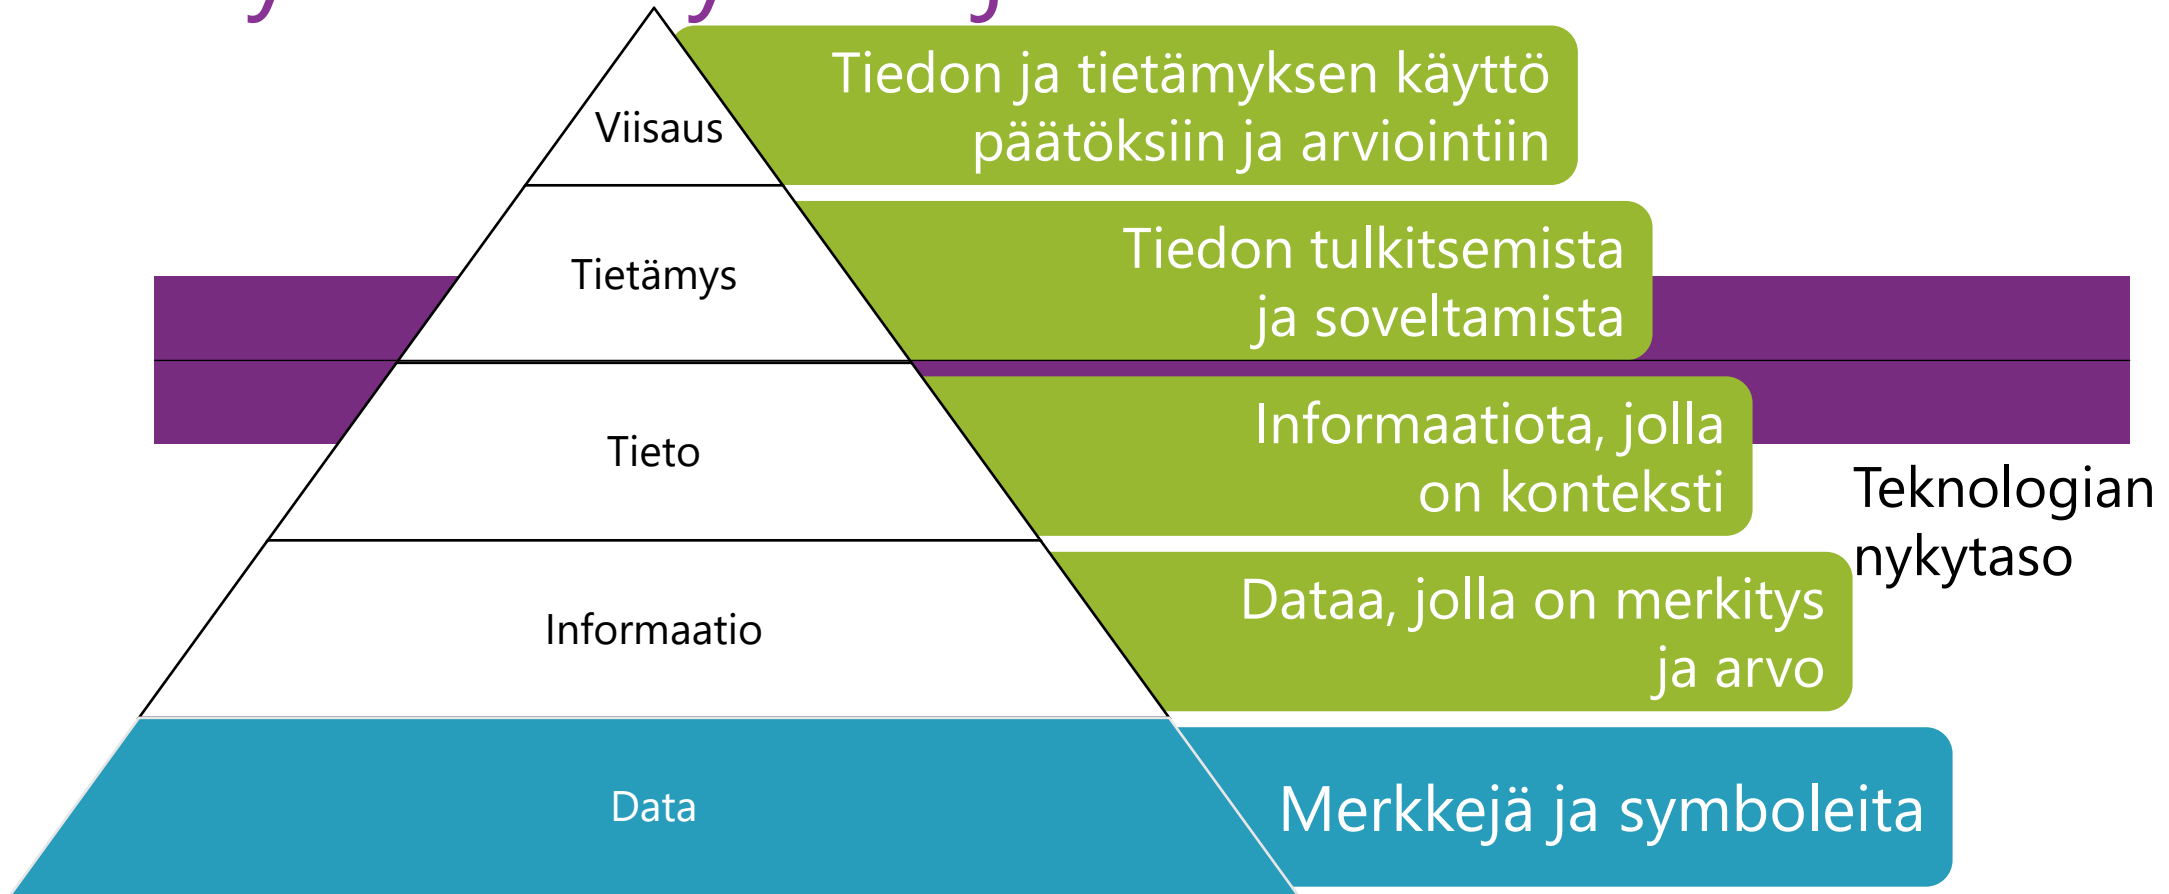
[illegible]

Viisaus

Tiedon ja tietämyksen käyttö päätöksiin ja arviointiin

Tietämys

Tiedon tulkitsemista ja soveltamista

Tieto

Informaatiota, jolla on konteksti

Teknologian nykytaso

Informaatio

Dataa, jolla on merkitys ja arvo

Data

Merkkejä ja symboleita